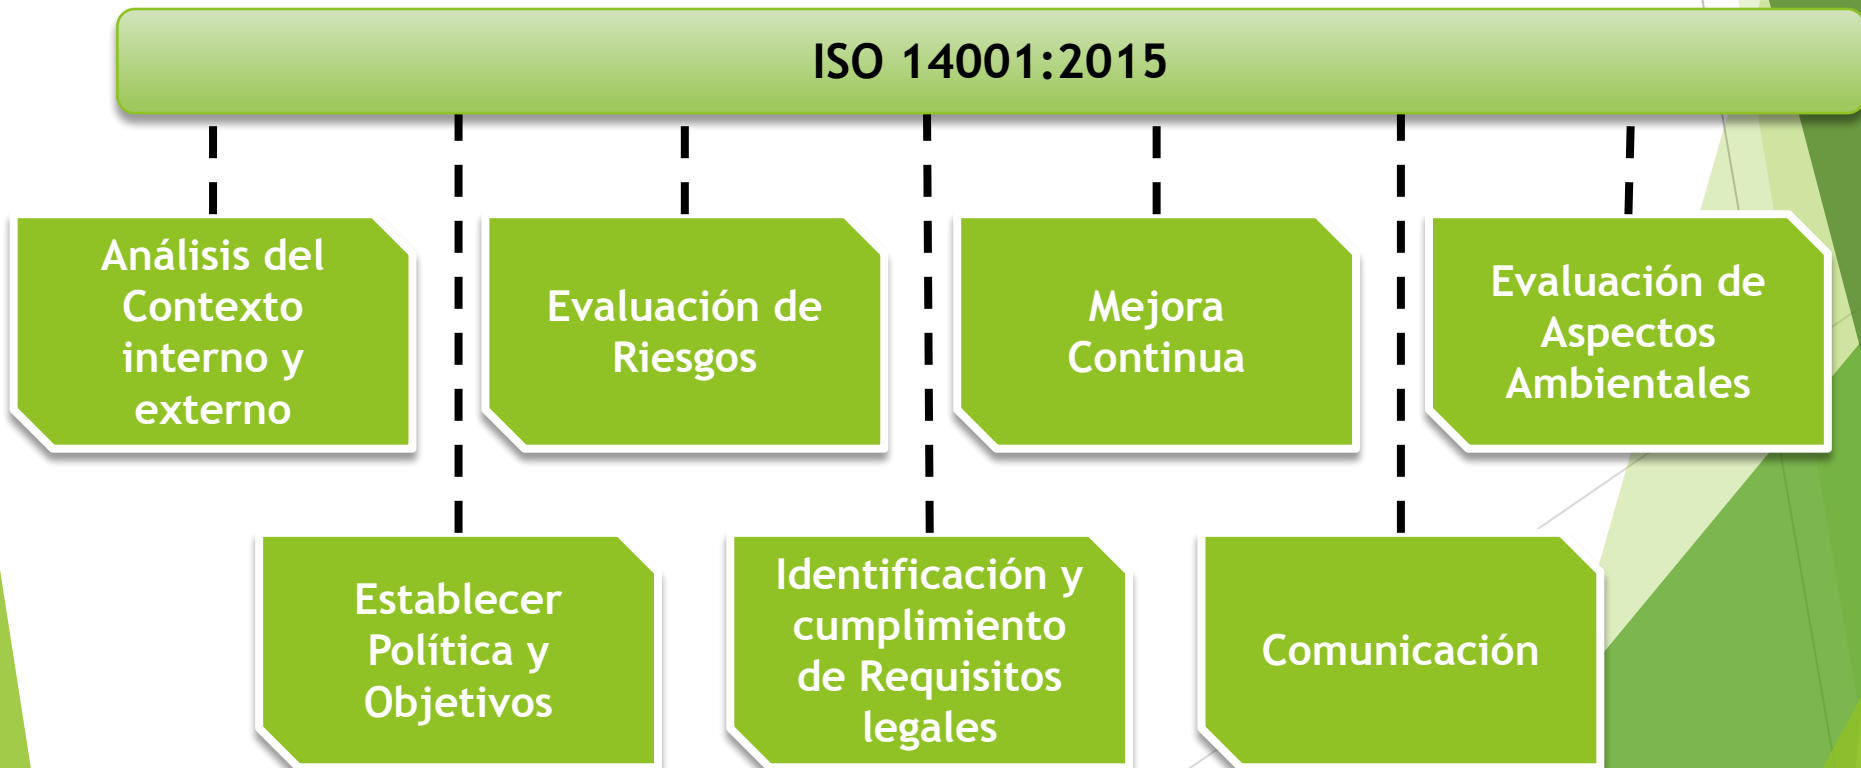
ISO 14001:2015

Análisis del Contexto interno y externo

Establecer Política y Objetivos

Evaluación de Riesgos

Identificación y cumplimiento de Requisitos legales

Mejora Continua

Comunicación

Evaluación de Aspectos Ambientales